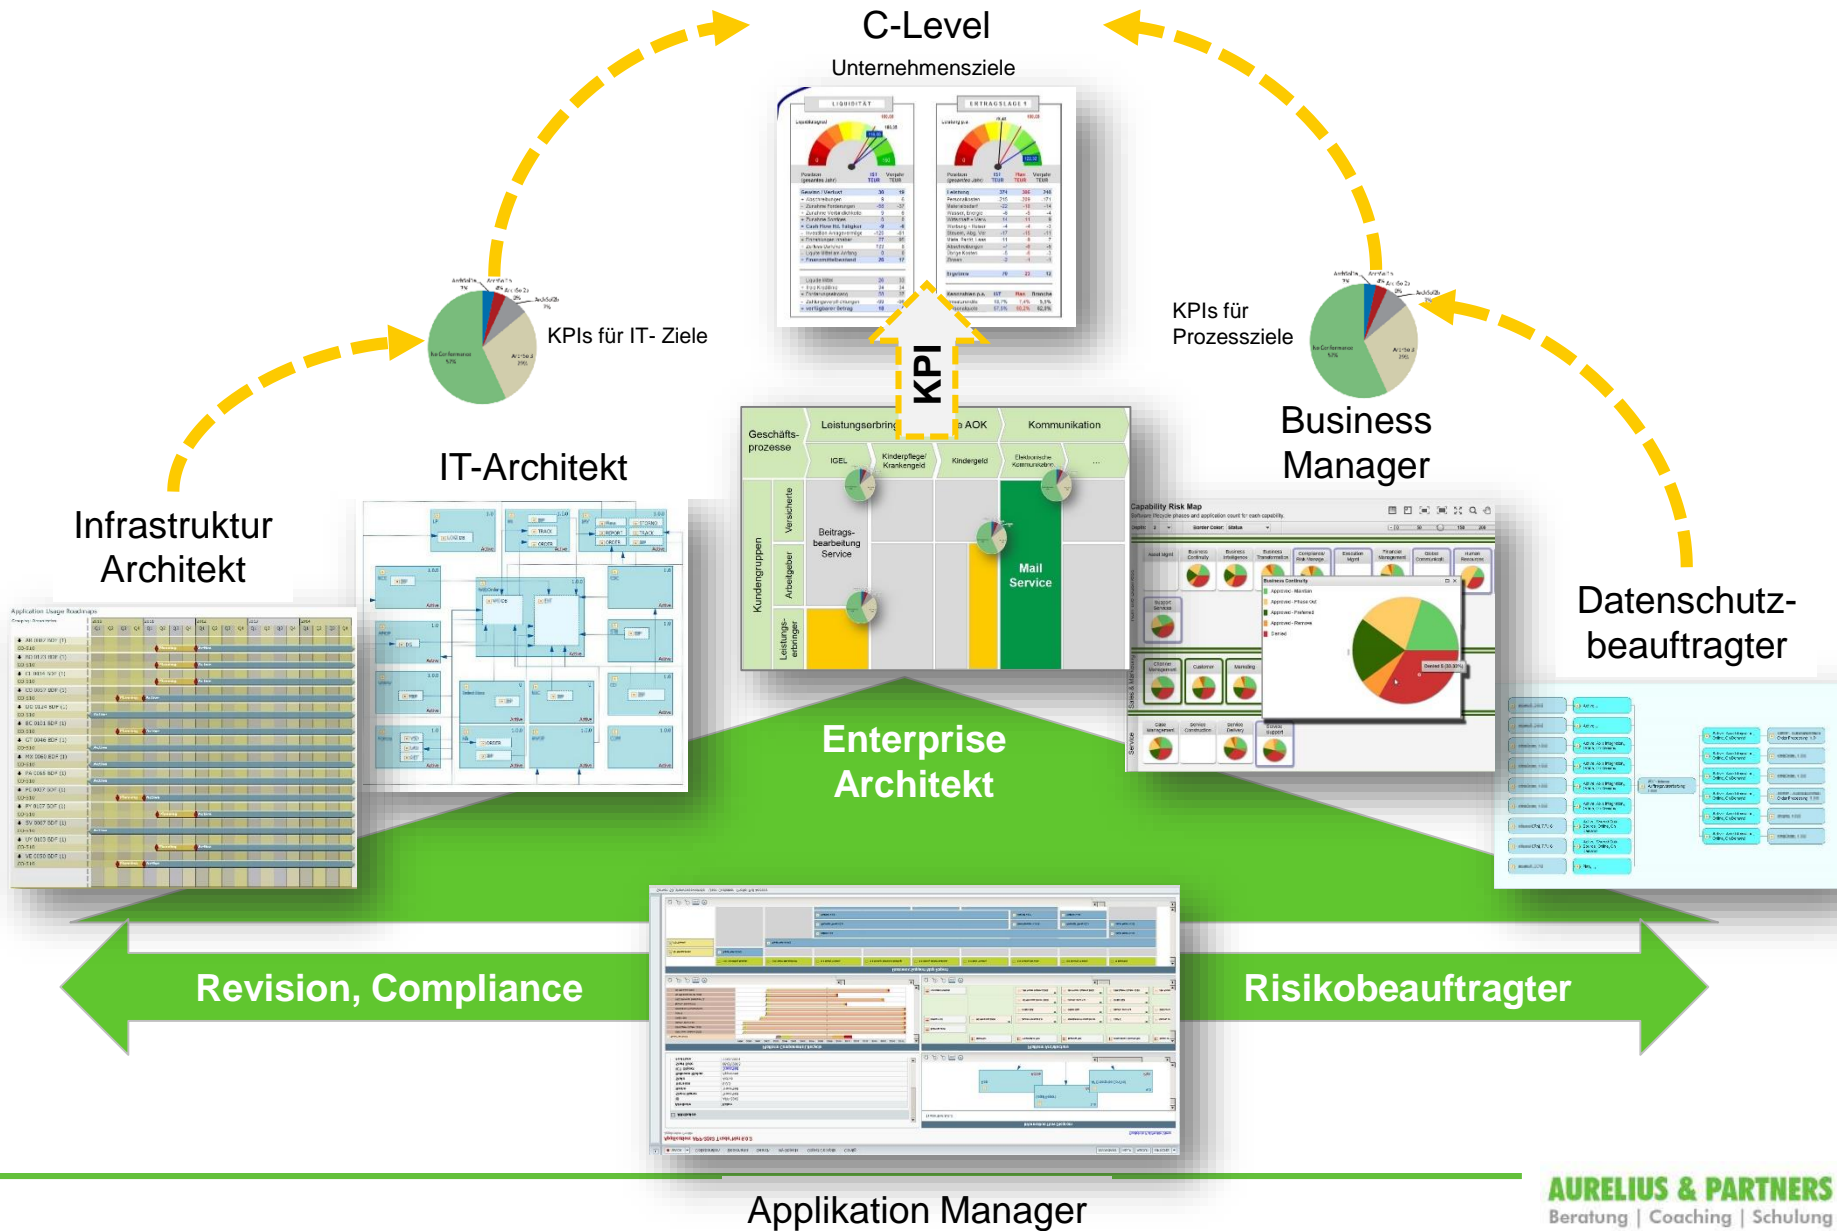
C-Level
Unternehmensziele

LIQUIDITÄT

ERTRAGSLAGE

KPIs für IT- Ziele

KPIs für Prozessziele

KPI

Geschäfts-prozesse

Leistungserbring

AOK

Kommunikation

IGEL

Kinderpflege/ Krankengeld

Kindergeld

Elektronische Kommunikation

...

Kundengruppen

Versicherte

Arbeitgeber

Leistungs-erbringer

Beitrags-bearbeitung Service

Mail Service

Business Manager

IT-Architekt

Infrastruktur Architekt

Capability Risk Map

Datenschutz-beauftragter

Enterprise Architekt

Revision, Compliance

Risikobeauftragter

Applikation Manager

AURELIUS & PARTNERS
Beratung | Coaching | Schulung